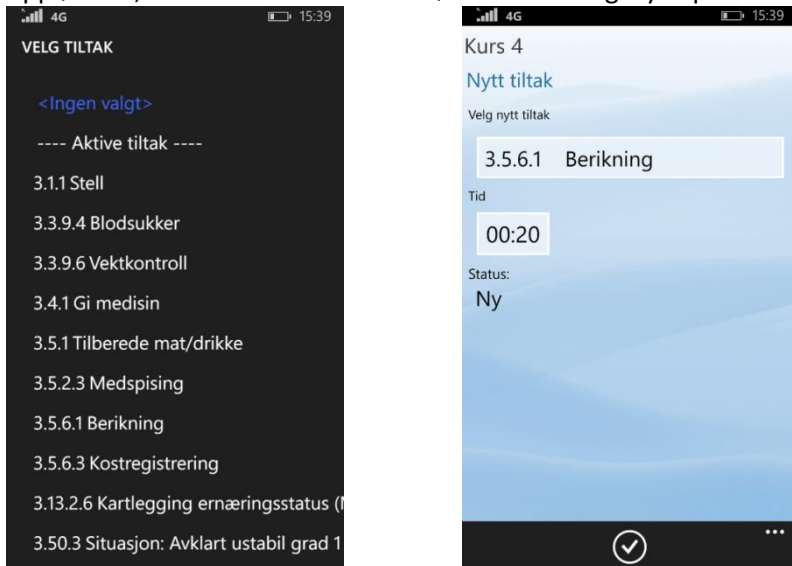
4G 15:39
VELG TILTAK

<Ingen valgt>

---- Aktive tiltak ----

3.1.1 Stell

3.3.9.4 Blodsukker

3.3.9.6 Vektkontroll

3.4.1 Gi medisin

3.5.1 Tilberede mat/drikke

3.5.2.3 Medspising

3.5.6.1 Berikning

3.5.6.3 Kostregistrering

3.13.2.6 Kartlegging ernæringsstatus ([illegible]

3.50.3 Situasjon: Avklart ustabil grad 1

4G 15:39
Kurs 4
Nytt tiltak
Velg nytt tiltak
3.5.6.1 Berikning
Tid
00:20
Status:
Ny
...